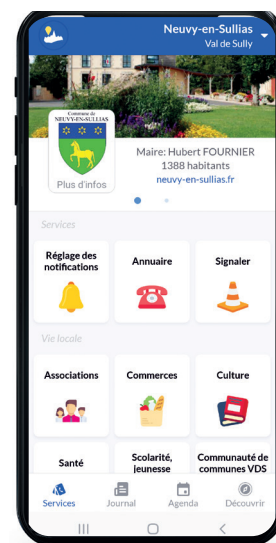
Neuvy-en-Sullias
Val de Sully

Commune de NEUVY-EN-SULLIAS

Plus d'infos

Maire: Hubert FOURNIER
1388 habitants
neuvy-en-sullias.fr

Services

Réglage des notifications

Annuaire

Signaler

Vie locale

Associations

Commerces

Culture

Santé

Scolarité, jeunesse

Communauté de communes VDS

Services

Journal

Agenda

Découvrir